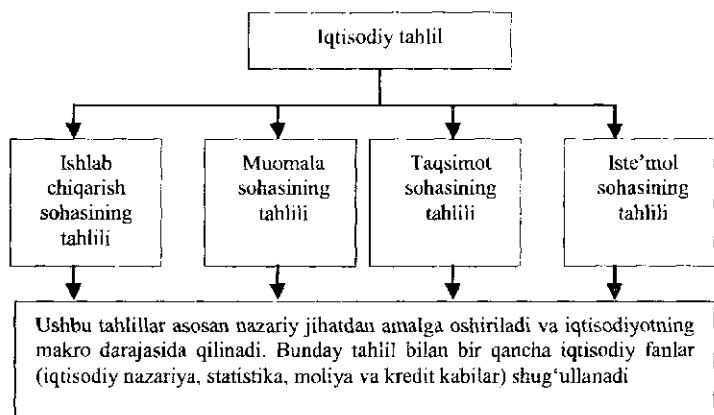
Iqtisodiy tahlil

Ishlab chiqarish sohasining tahlili

Muomala sohasining tahlili

Taqsimot sohasining tahlili

Iste'mol sohasining tahlili

Ushbu tahlillar asosan nazariy jihatdan amalga oshiriladi va iqtisodiyotning makro darajasida qilinadi. Bunday tahlil bilan bir qancha iqtisodiy fanlar (iqtisodiy nazariya, statistika, moliya va kredit kabilar) shug'ullanadi